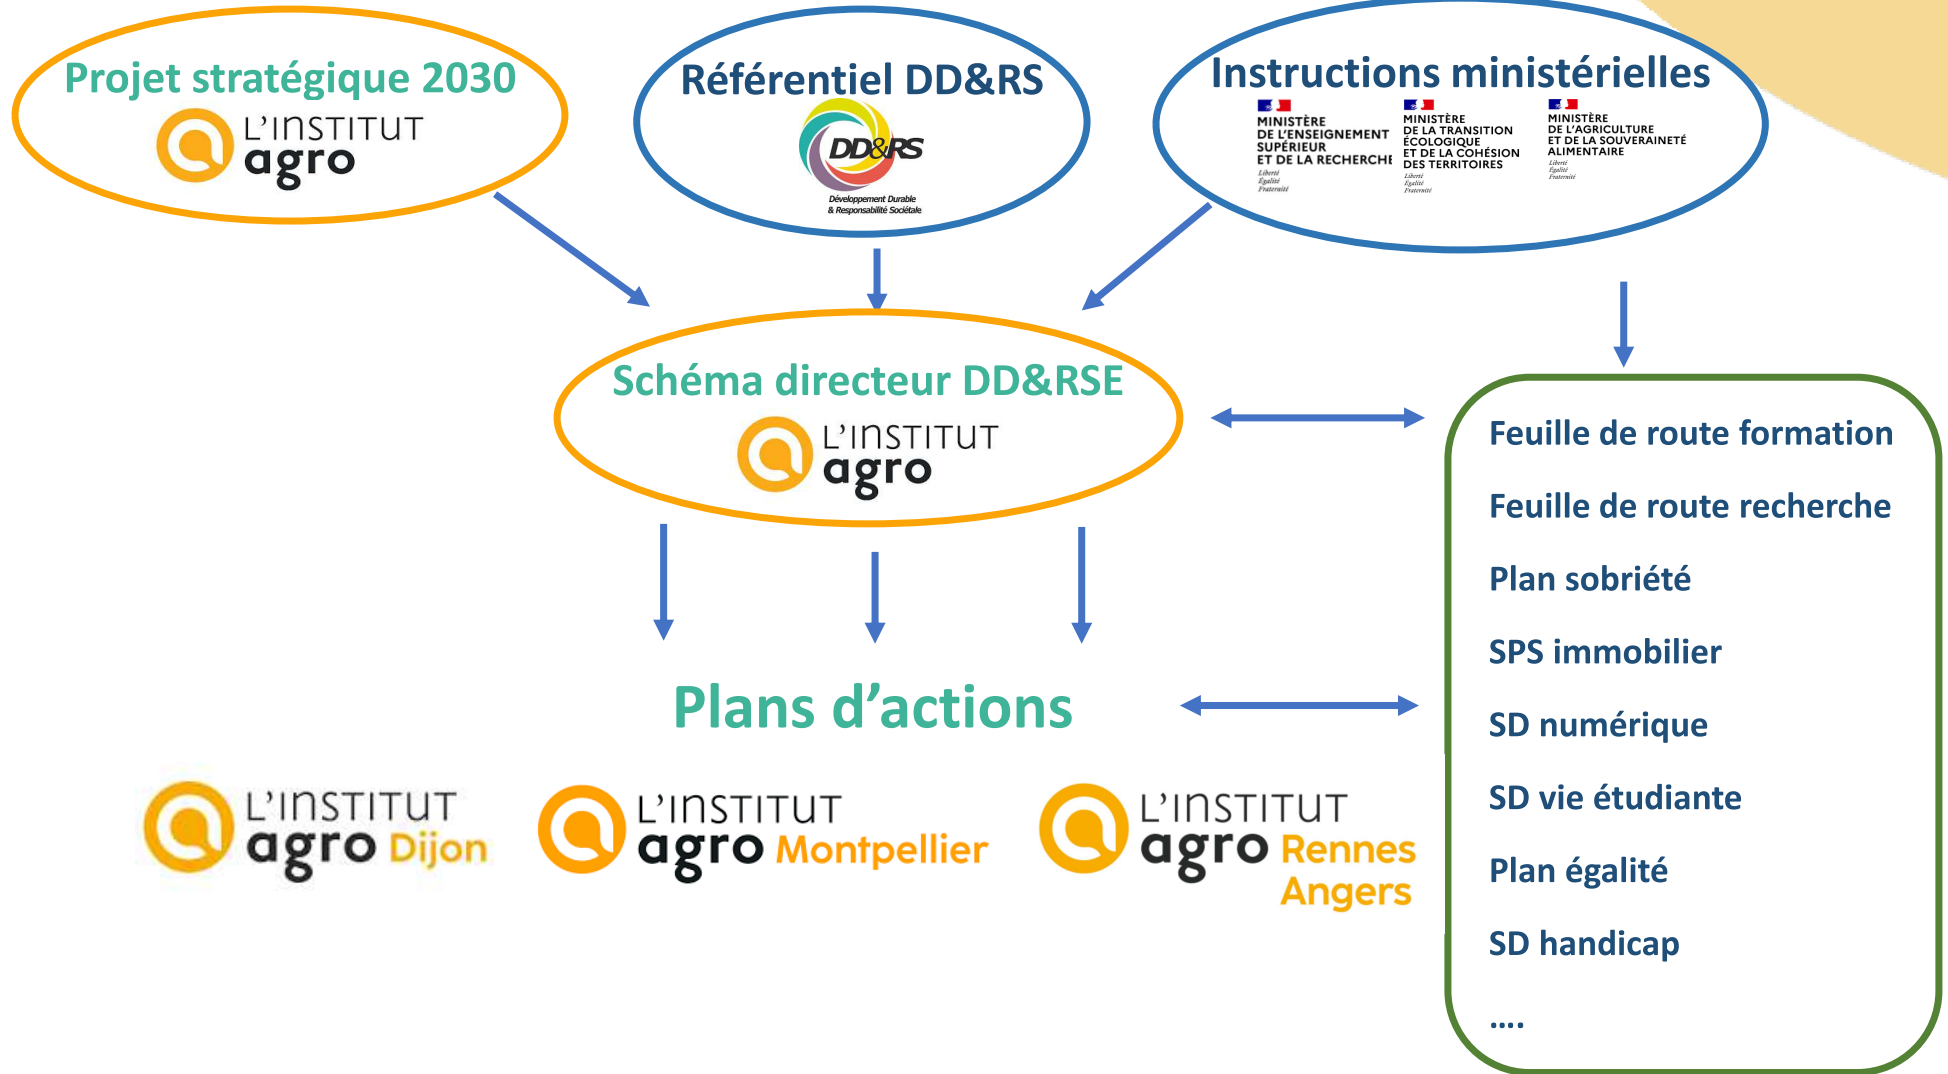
Projet stratégique 2030

L'INSTITUT agro

Référentiel DD&RS

DD&RS Développement Durable & Responsabilité Sociétale

Instructions ministérielles

MINISTÈRE DE L'ENSEIGNEMENT SUPÉRIEUR ET DE LA RECHERCHE Liberté Égalité Fraternité

MINISTÈRE DE LA TRANSITION ÉCOLOGIQUE ET DE LA COHÉSION DES TERRITOIRES Liberté Égalité Fraternité

MINISTÈRE DE L'AGRICULTURE ET DE LA SOUVERAINETÉ ALIMENTAIRE Liberté Égalité Fraternité

Schéma directeur DD&RSE

L'INSTITUT agro

Feuille de route formation

Feuille de route recherche

Plan sobriété

SPS immobilier

SD numérique

SD vie étudiante

Plan égalité

SD handicap

....

Plans d'actions

L'INSTITUT agro Dijon

L'INSTITUT agro Montpellier

L'INSTITUT agro Rennes Angers